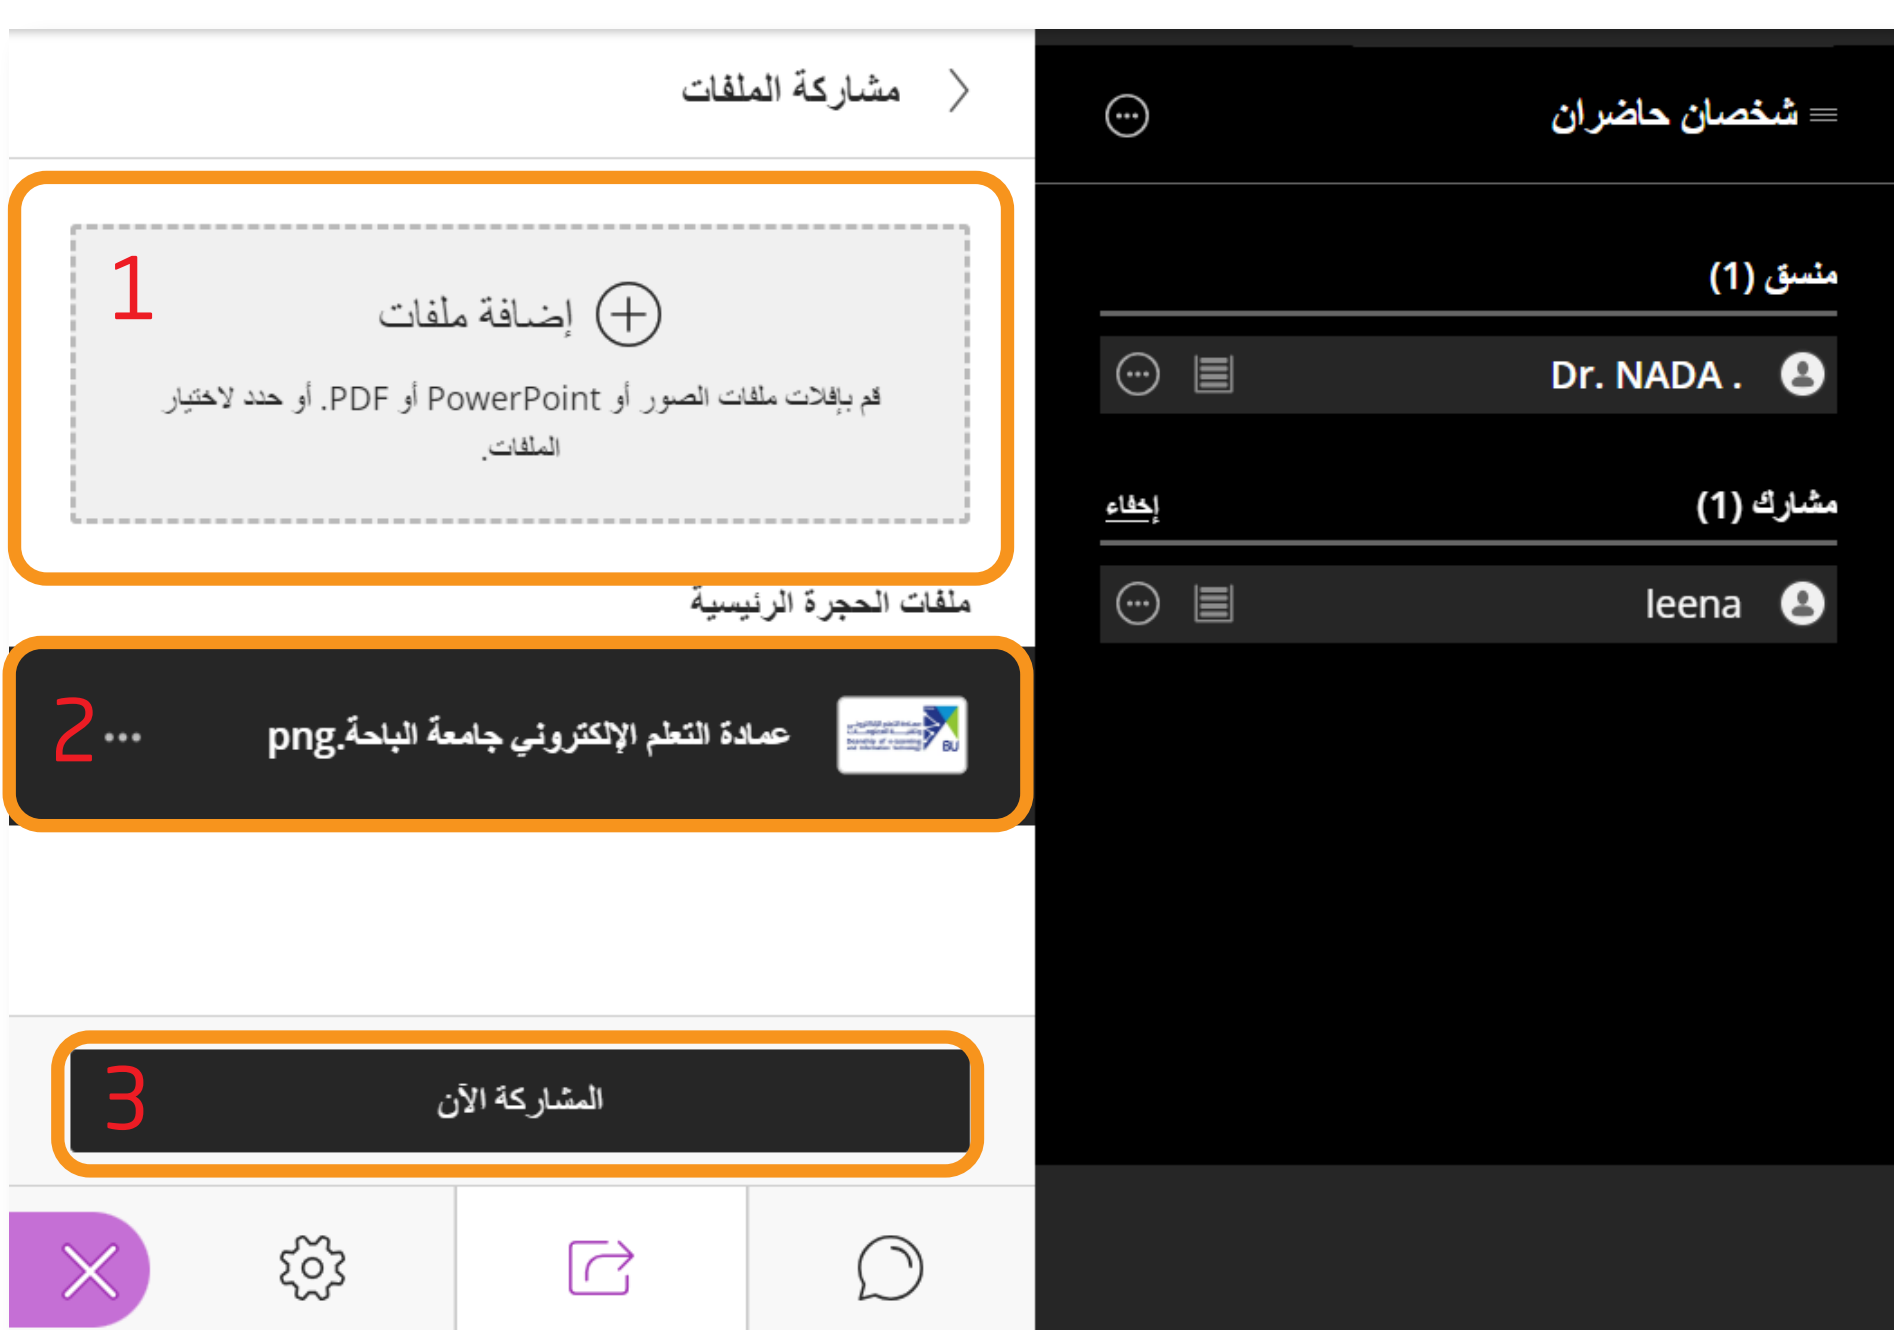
شخصان حاضران

منسق (1)

Dr. NADA .

مشارك (1)

إخفاء

leena

مشاركة الملفات

1

إضافة ملفات

قم بإفلات ملفات الصور أو PowerPoint أو PDF. أو حدد لاختيار الملفات.

ملفات الحجرة الرئيسية

2

عمادة التعلم الإلكتروني جامعة الباحة.png

3

المشاركة الآن